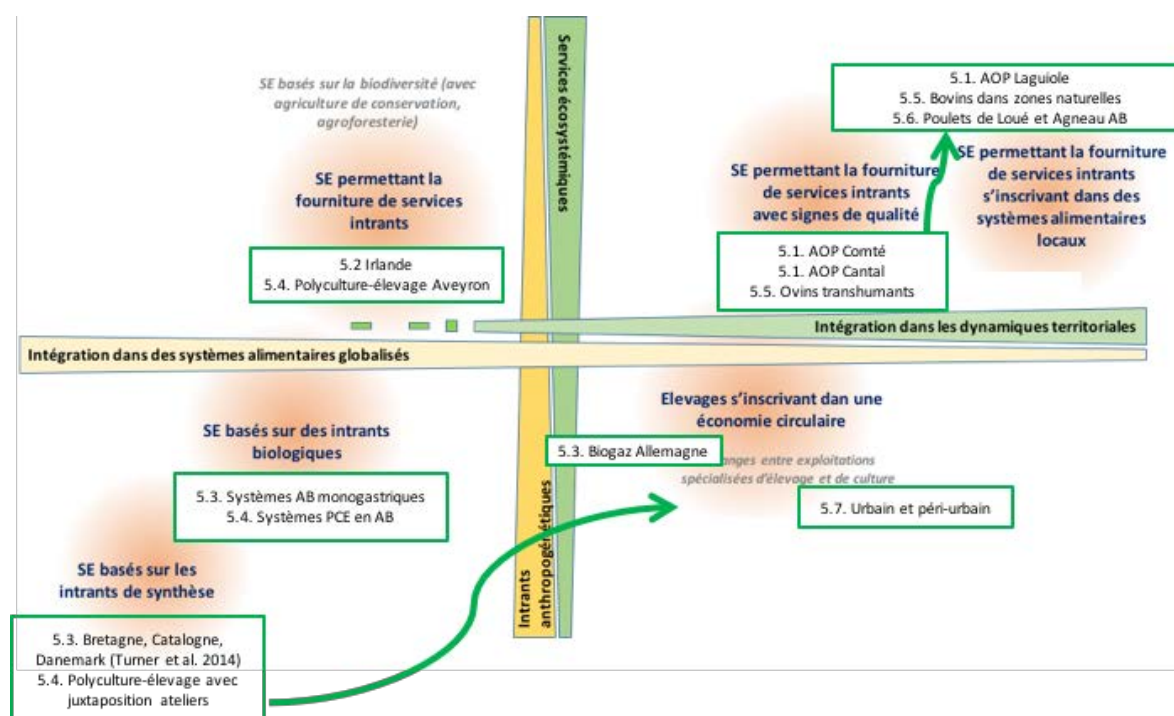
SE basés sur la biodiversité (avec agriculture de conservation, agroforesterie)

SE permettant la fourniture de services intrants

5.2 Irlande
5.4. Polyculture-élevage Aveyron

Services écosystémiques

5.1. AOP Laguiole
5.5. Bovins dans zones naturelles
5.6. Poulets de Loué et Agneau AB

SE permettant la fourniture de services intrants avec signes de qualité

SE permettant la fourniture de services intrants s'inscrivant dans des systèmes alimentaires locaux

5.1. AOP Comté
5.1. AOP Cantal
5.5. Ovins transhumants

Intégration dans les dynamiques territoriales

Intégration dans des systèmes alimentaires globalisés

SE basés sur des intrants biologiques

5.3. Systèmes AB monogastriques
5.4. Systèmes PCE en AB

Elevages s'inscrivant dan une économie circulaire

5.3. Biogaz Allemagne

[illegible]anges entre exploitations spécialisées d'élevage et de culture

5.7. Urbain et péri-urbain

SE basés sur les intrants de synthèse

Intrants anthropogé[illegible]étiques

5.3. Bretagne, Catalogne, Danemark (Turner et al. 2014)
5.4. Polyculture-élevage avec juxtaposition ateliers